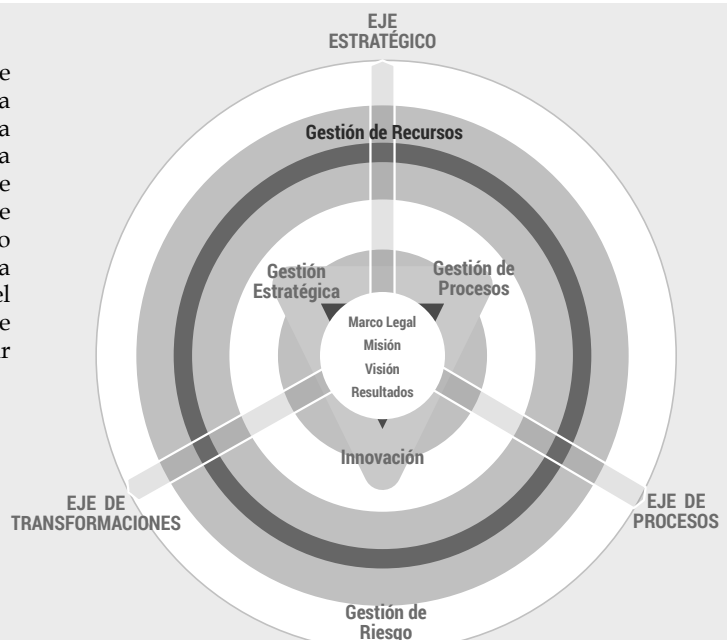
e
a
a
a
e
e
o
a
el
e
r

EJE ESTRATÉGICO

Gestión de Recursos

Gestión Estratégica

Gestión de Procesos

Marco Legal
Misión
Visión
Resultados

Innovación

EJE DE TRANSFORMACIONES

EJE DE PROCESOS

Gestión de Riesgo